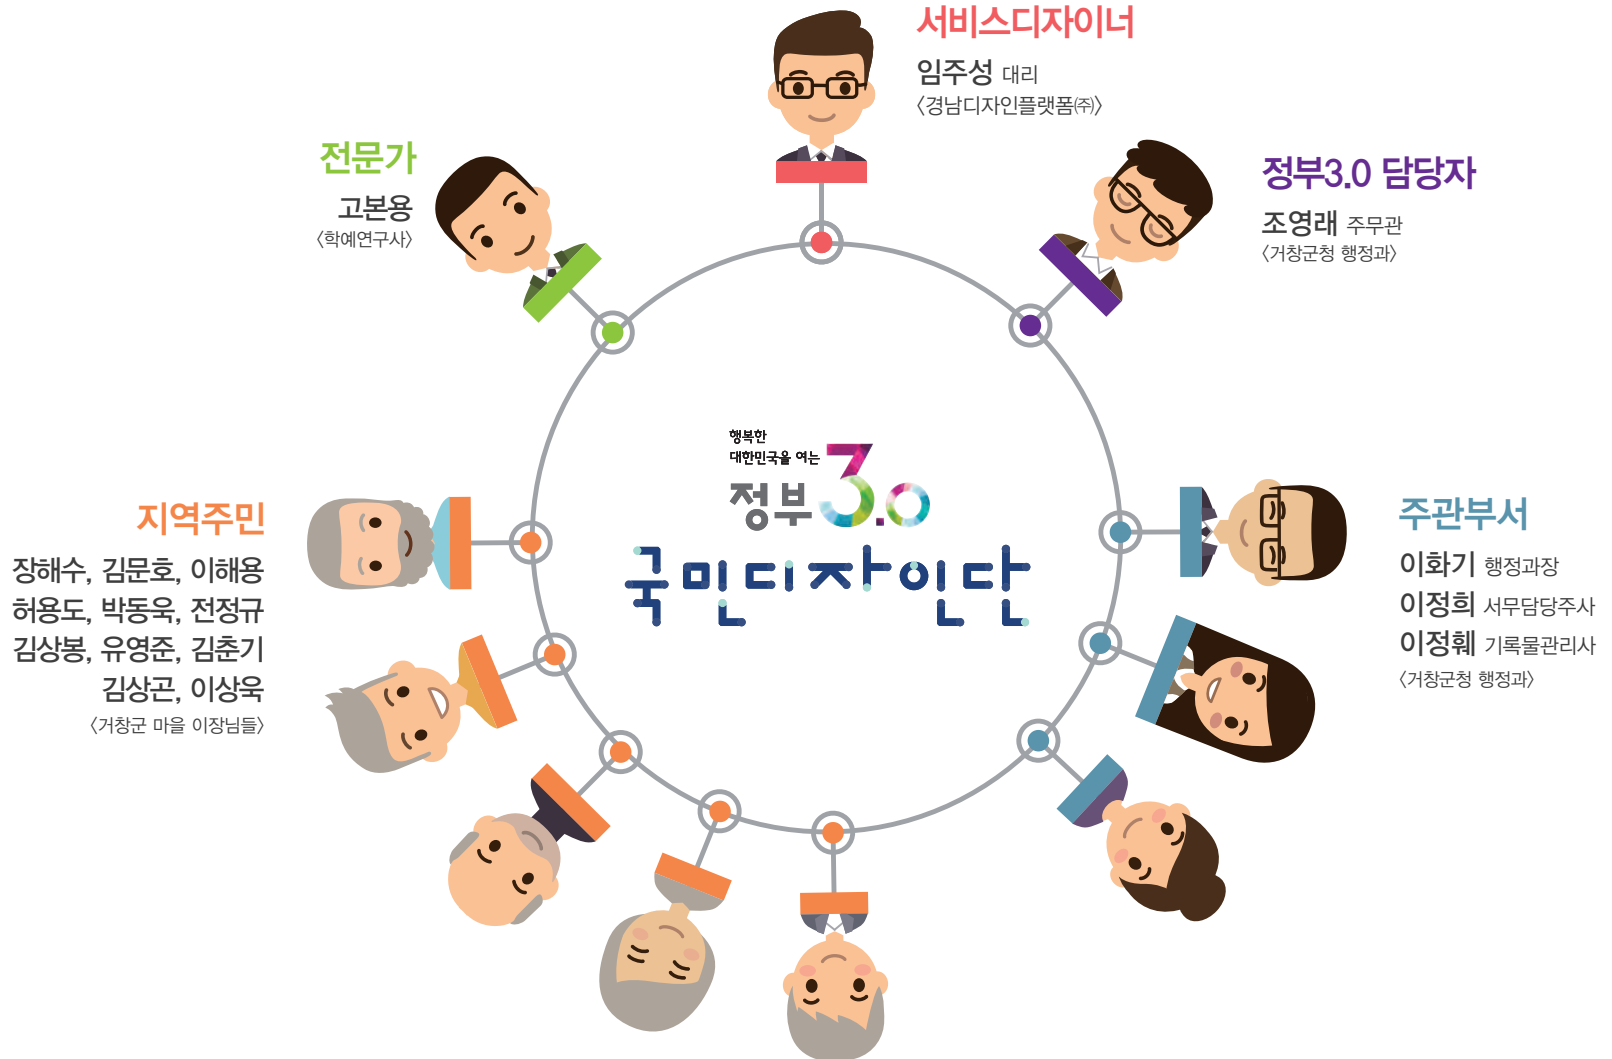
서비스디자이너
임주성 대리
〈경남디자인플랫폼㈜〉

전문가
고본용
〈학예연구사〉

정부3.0 담당자
조영래 주무관
〈거창군청 행정과〉

행복한 대한민국을 여는
정부3.0
국민디자인단

지역주민
장해수, 김문호, 이해용
허용도, 박동욱, 전정규
김상봉, 유영준, 김춘기
김상곤, 이상욱
〈거창군 마을 이장님들〉

주관부서
이화기 행정과장
이정희 서무담당주사
이정훼 기록물관리사
〈거창군청 행정과〉